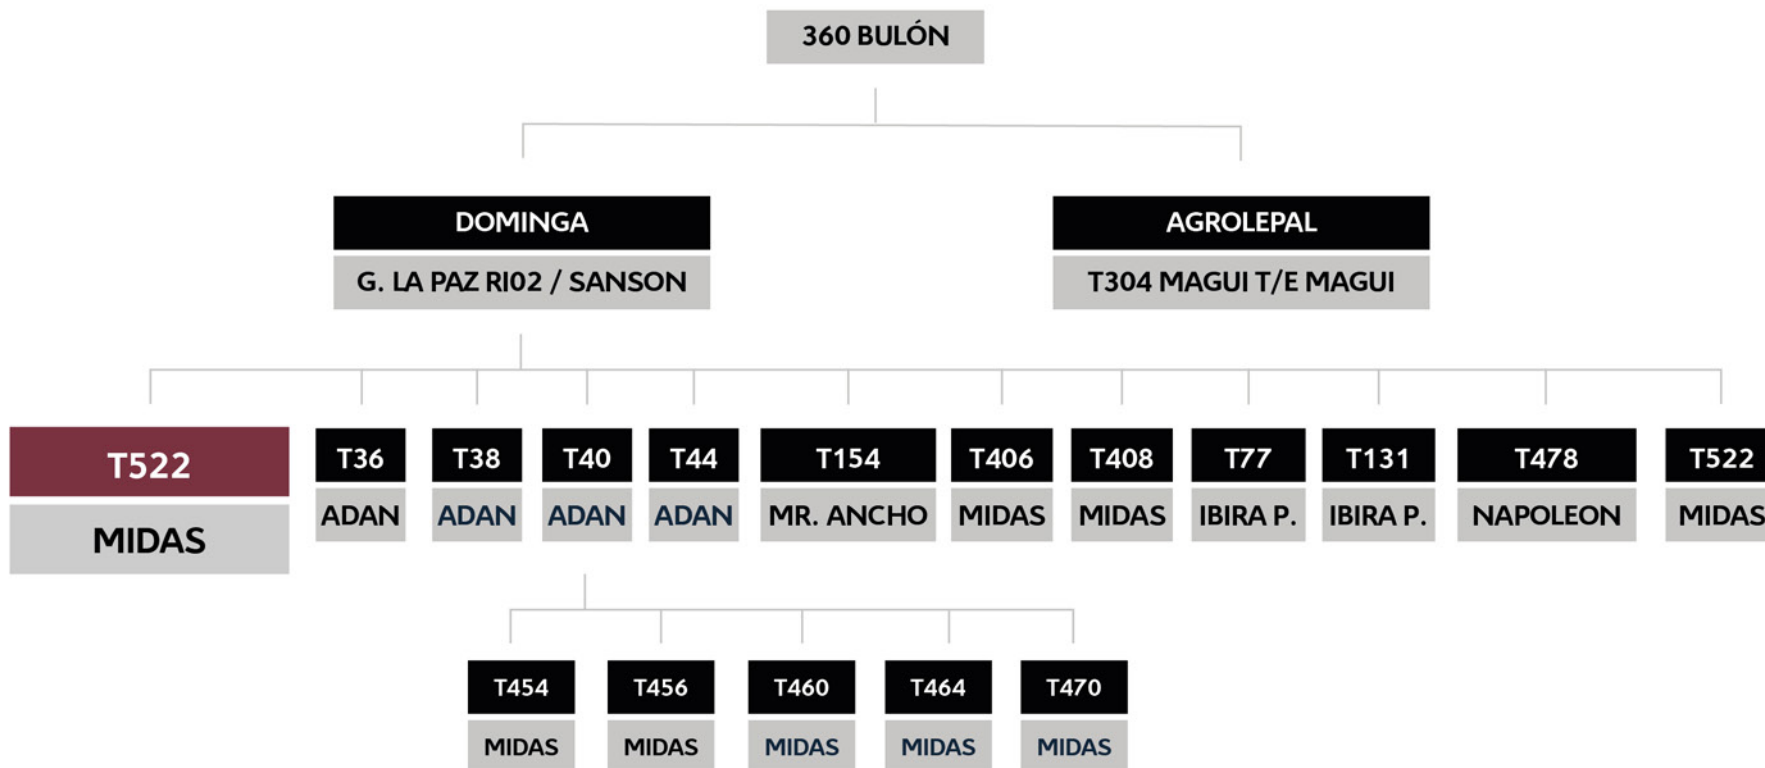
360 BULÓN

DOMINGA
G. LA PAZ RI02 / SANSON

AGROLEPAL
T304 MAGUI T/E MAGUI

T522
MIDAS

T36
ADAN

T38
ADAN

T40
ADAN

T44
ADAN

T154
MR. ANCHO

T406
MIDAS

T408
MIDAS

T77
IBIRA P.

T131
IBIRA P.

T478
NAPOLEON

T522
MIDAS

T454
MIDAS

T456
MIDAS

T460
MIDAS

T464
MIDAS

T470
MIDAS